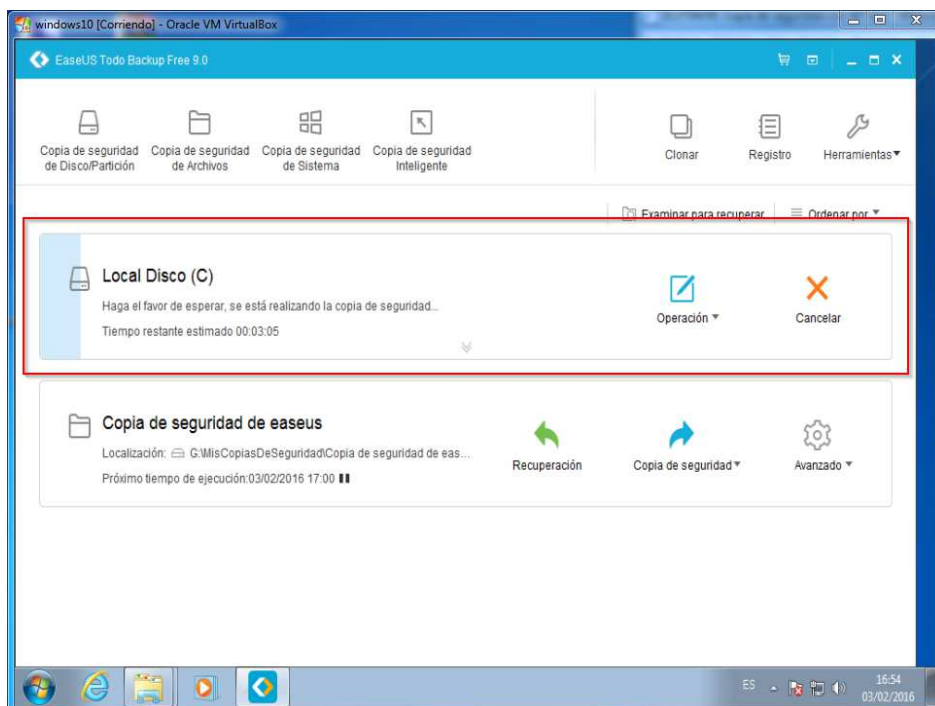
windows10 [Corriendo] - Oracle VM VirtualBox

EaseUS Todo Backup Free 9.0

Copia de seguridad de Disco/Partición
Copia de seguridad de Archivos
Copia de seguridad de Sistema
Copia de seguridad Inteligente

Clonar
Registro
Herramientas

Examinar para recuperar
Ordenar por

Local Disco (C)
Haga el favor de esperar, se está realizando la copia de seguridad...
Tiempo restante estimado 00:03:05

Operación
Cancelar

Copia de seguridad de easeus
Localización: G:\MisCopiasDeSeguridad\Copia de seguridad de eas...
Próximo tiempo de ejecución:03/02/2016 17:00

Recuperación
Copia de seguridad
Avanzado

ES
16:54
03/02/2016